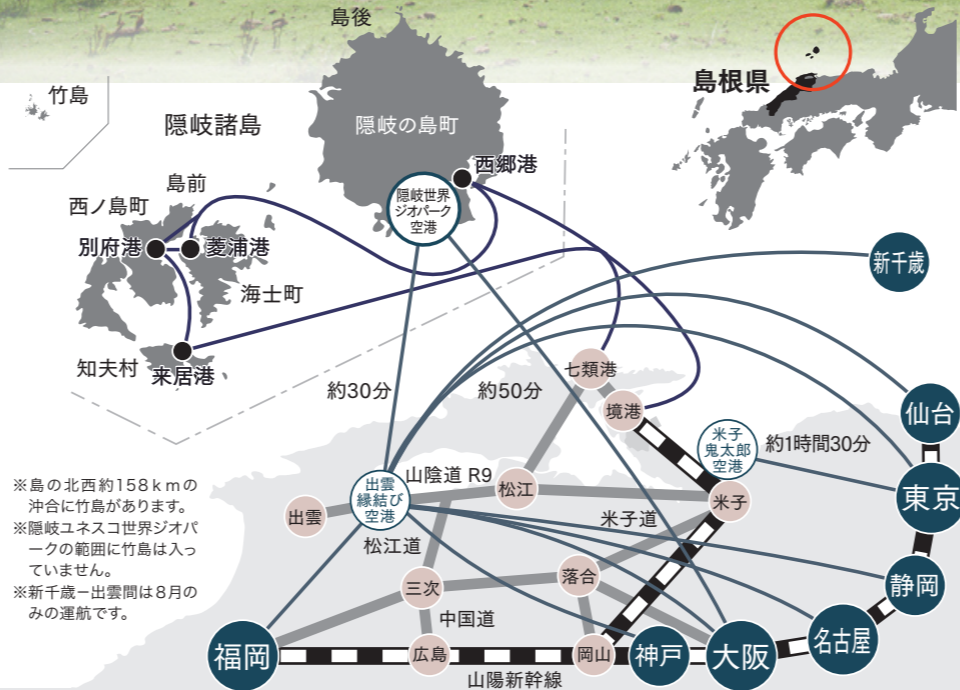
島後

竹島

隠岐諸島

隠岐の島町

島根県

西郷港

隠岐世界ジオパーク空港

島前

西ノ島町

別府港

菱浦港

海士町

新千歳

知夫村

来居港

約30分

約50分

七類港

境港

仙台

米子鬼太郎空港

約1時間30分

※島の北西約158kmの沖合に竹島があります。
※隠岐ユネスコ世界ジオパークの範囲に竹島は入っていません。
※新千歳ー出雲間は8月のみの運航です。

山陰道 R9

松江

出雲縁結び空港

東京

出雲

米子

米子道

松江道

静岡

三次

落合

中国道

名古屋

福岡

広島

岡山

神戸

大阪

山陽新幹線